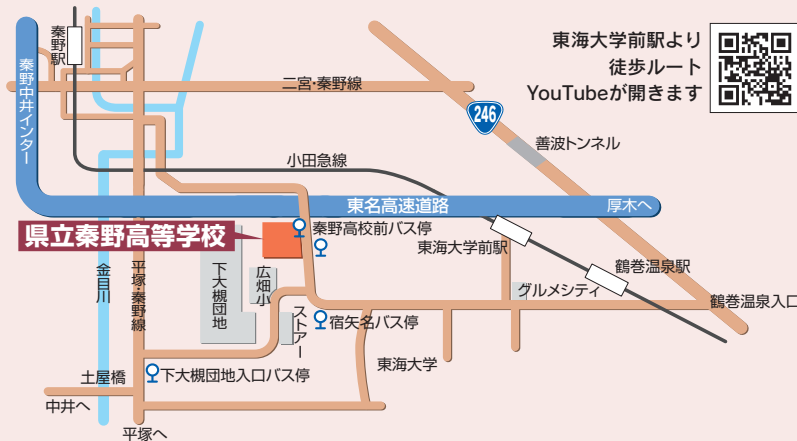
東海大学前駅より
徒歩ルート
YouTubeが開きます

秦野駅
秦野中井インター
二宮・秦野線
246
善波トンネル
小田急線
東名高速道路
厚木へ
県立秦野高等学校
秦野高校前バス停
東海大学前駅
鶴巻温泉駅
下大槻団地
広畑小
グルメシティ
鶴巻温泉入口
金目川
平塚・秦野線
ストアー
宿矢名バス停
東海大学
土屋橋
下大槻団地入口バス停
中井へ
平塚へ